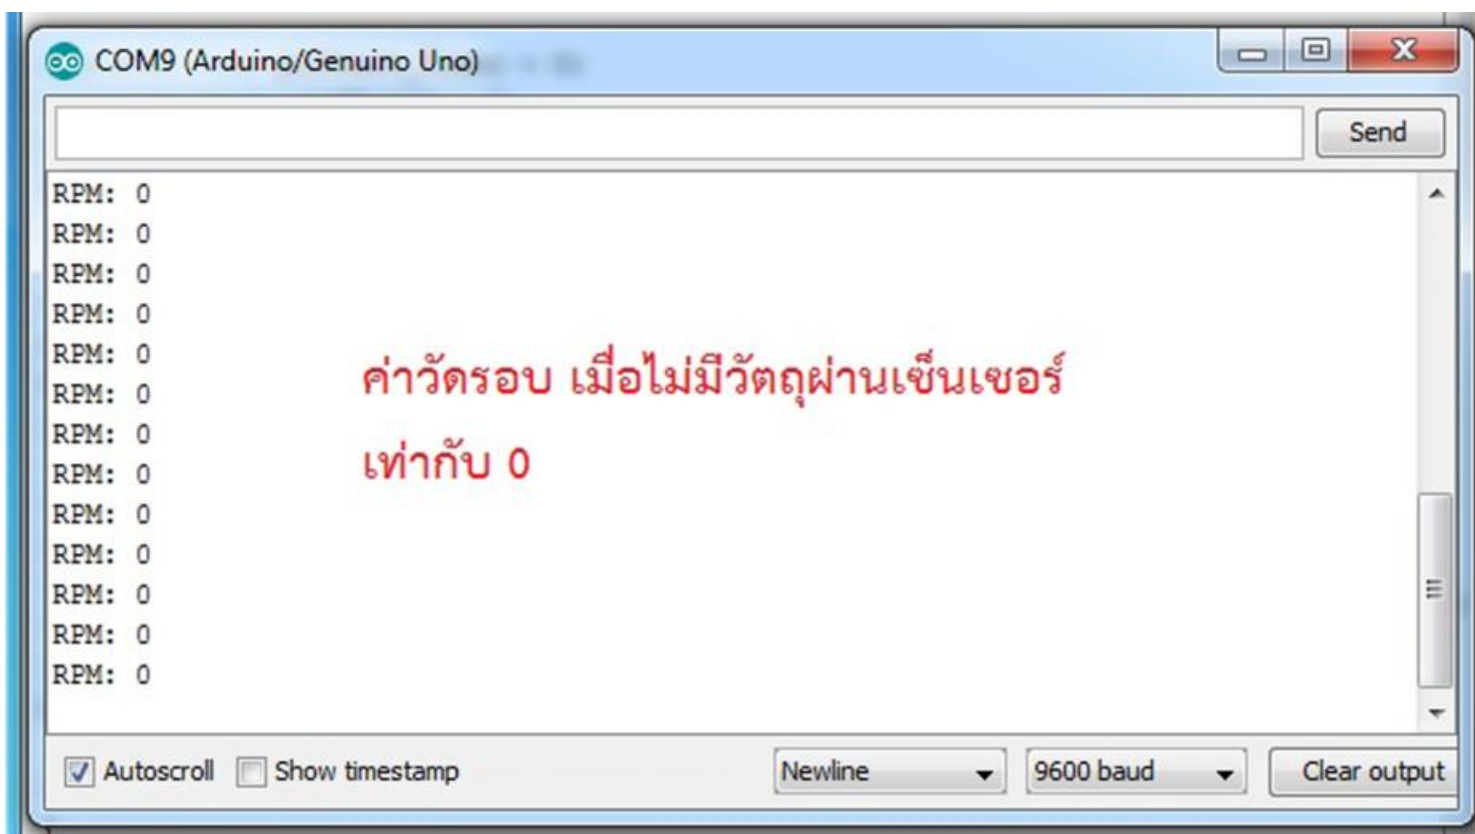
COM9 (Arduino/Genuino Uno)

Send

RPM: 0
RPM: 0
RPM: 0
RPM: 0
RPM: 0
RPM: 0
RPM: 0
RPM: 0
RPM: 0
RPM: 0
RPM: 0
RPM: 0
RPM: 0

ค่าวัดรอบ เมื่อไม่มีวัตถุผ่านเซ็นเซอร์ เท่ากับ 0

Autoscroll Show timestamp Newline 9600 baud Clear output